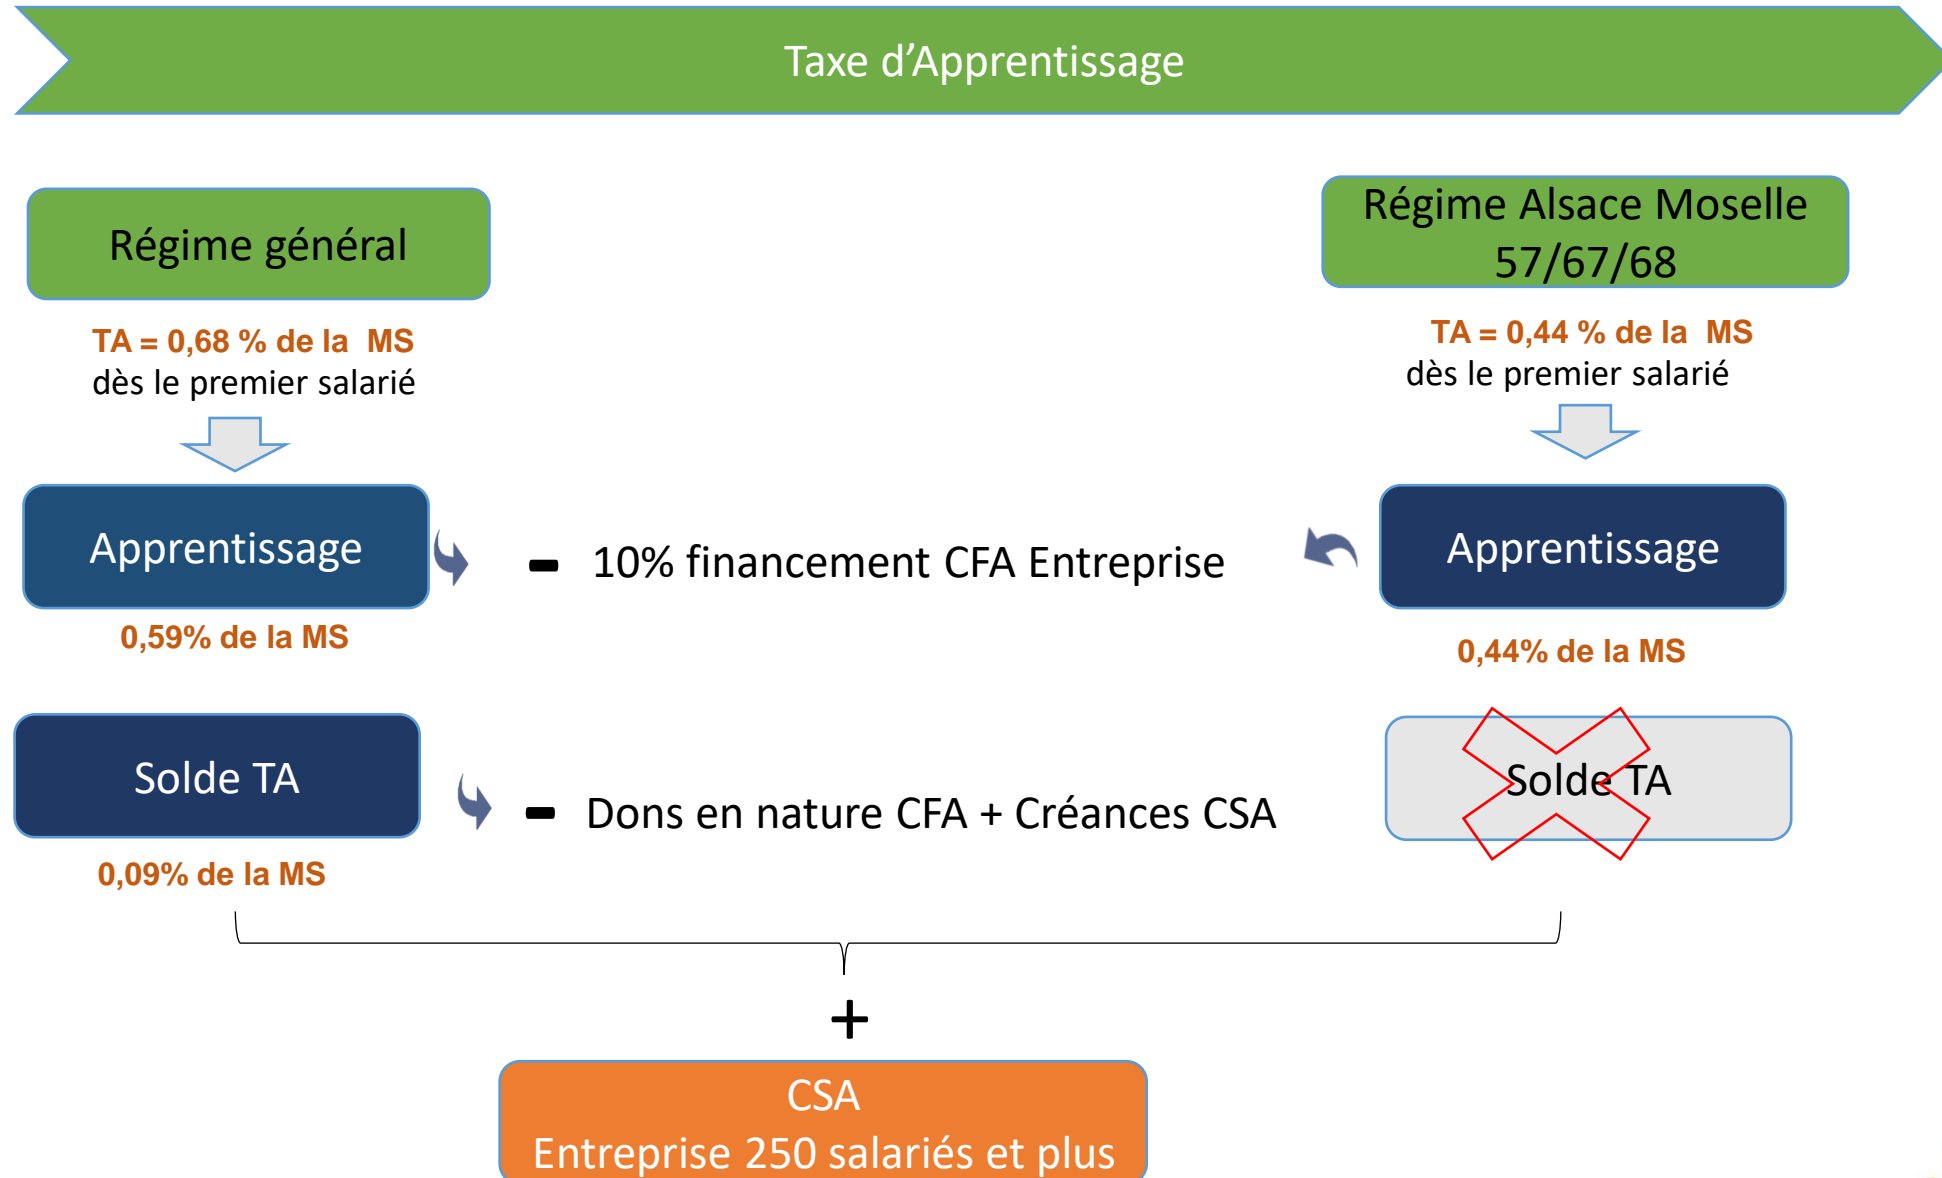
Taxe d'Apprentissage

Régime général

TA = 0,68 % de la MS
dès le premier salarié

Apprentissage

0,59% de la MS

Solde TA

0,09% de la MS

Régime Alsace Moselle 57/67/68

TA = 0,44 % de la MS
dès le premier salarié

Apprentissage

0,44% de la MS

Solde TA

- 10% financement CFA Entreprise

- Dons en nature CFA + Créances CSA

+

CSA
Entreprise 250 salariés et plus